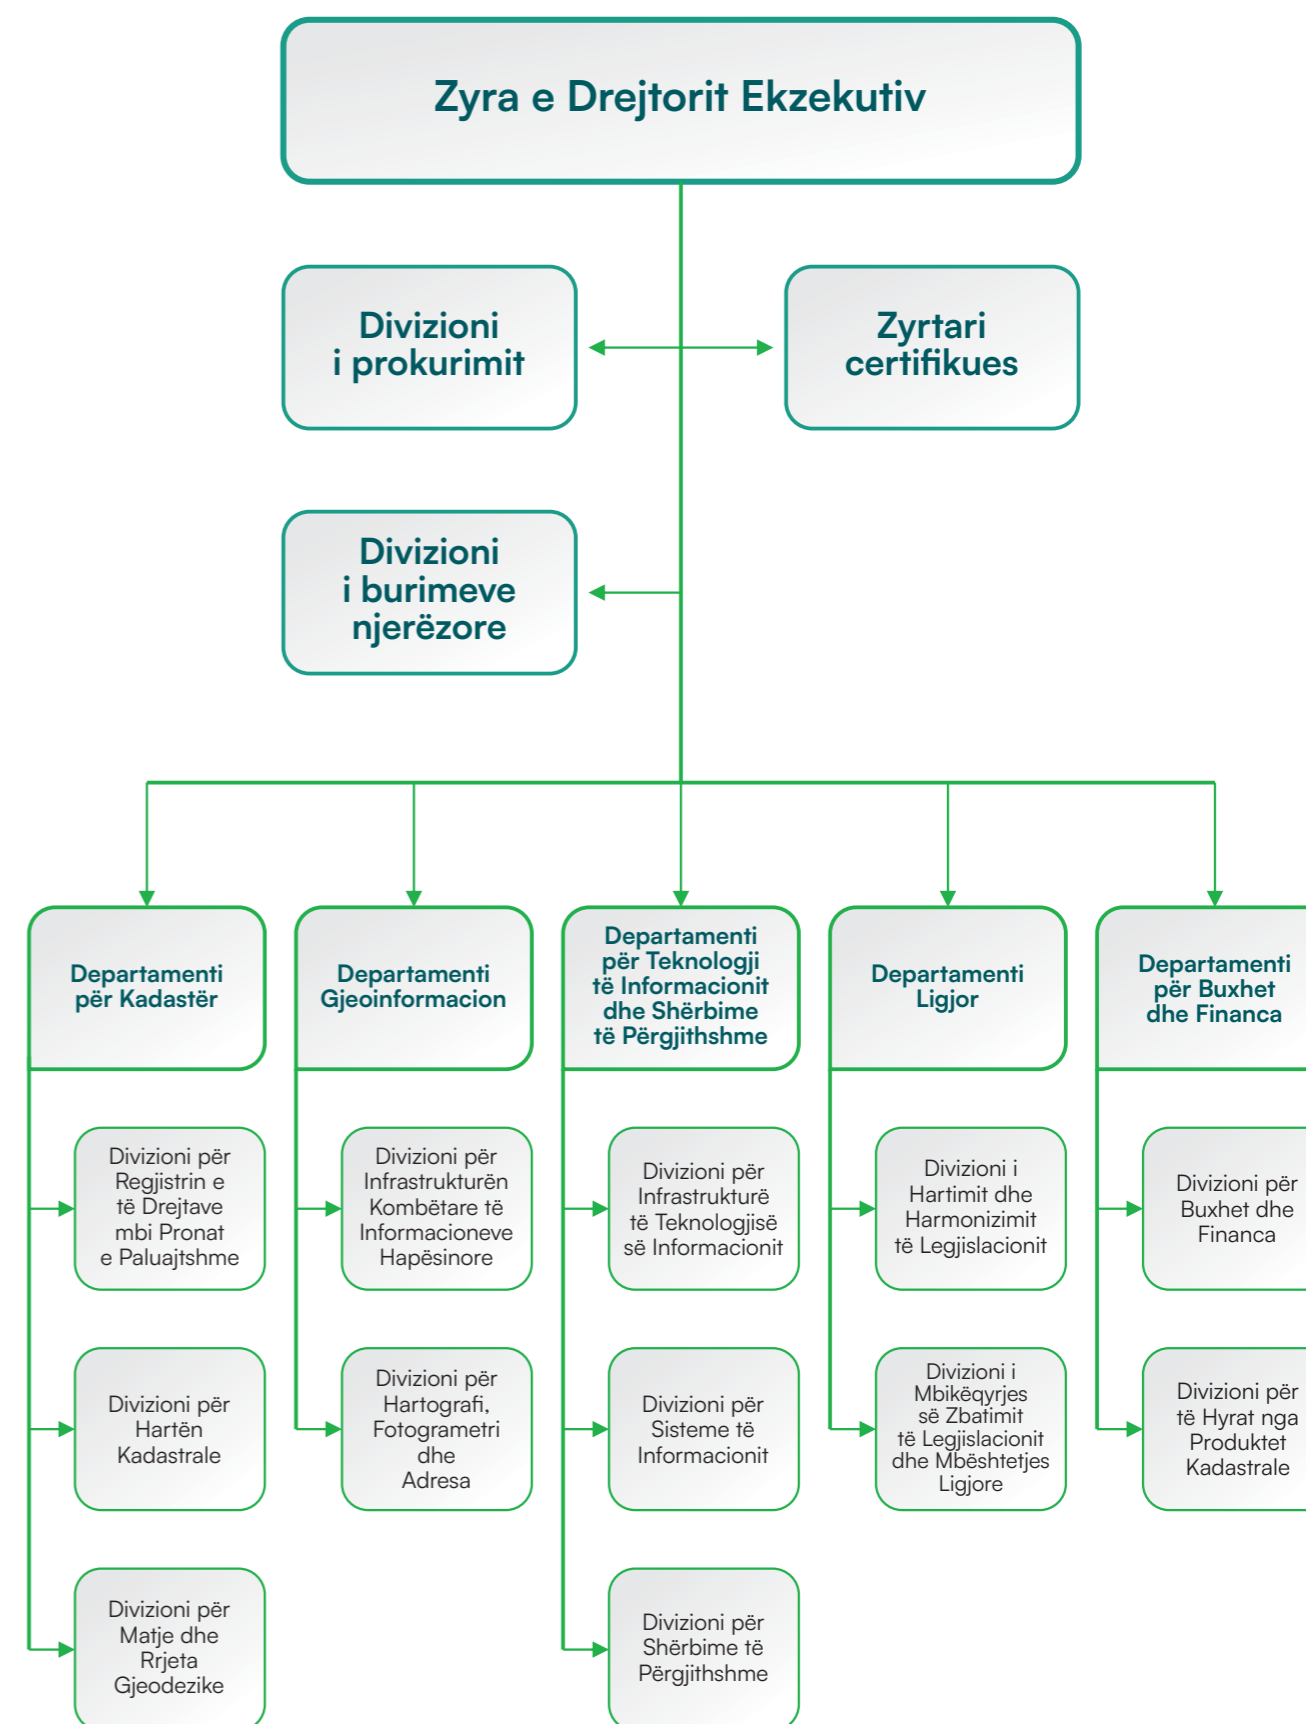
Zyra e Drejtorit Ekzekutiv

Divizioni i prokurimit

Zyrtari certifikues

Divizioni i burimeve njerëzore

Departamenti për Kadastër

Divizioni për Regjistrin e të Drejtave mbi Pronat e Paluajtshme

Divizioni për Hartën Kadastrale

Divizioni për Matje dhe Rrjeta Gjeodezike

Departamenti Gjeoinformacion

Divizioni për Infrastrukturën Kombëtare të Informacioneve Hapësinore

Divizioni për Hartografi, Fotogrametri dhe Adresa

Departamenti për Teknologji të Informacionit dhe Shërbime të Përgjithshme

Divizioni për Infrastrukturë të Teknologjisë së Informacionit

Divizioni për Sisteme të Informacionit

Divizioni për Shërbime të Përgjithshme

Departamenti Ligjor

Divizioni i Hartimit dhe Harmonizimit të Legjislacionit

Divizioni i Mbikëqyrjes së Zbatimit të Legjislacionit dhe Mbështetjes Ligjore

Departamenti për Buxhet dhe Financa

Divizioni për Buxhet dhe Financa

Divizioni për të Hyrat nga Produktet Kadastrale